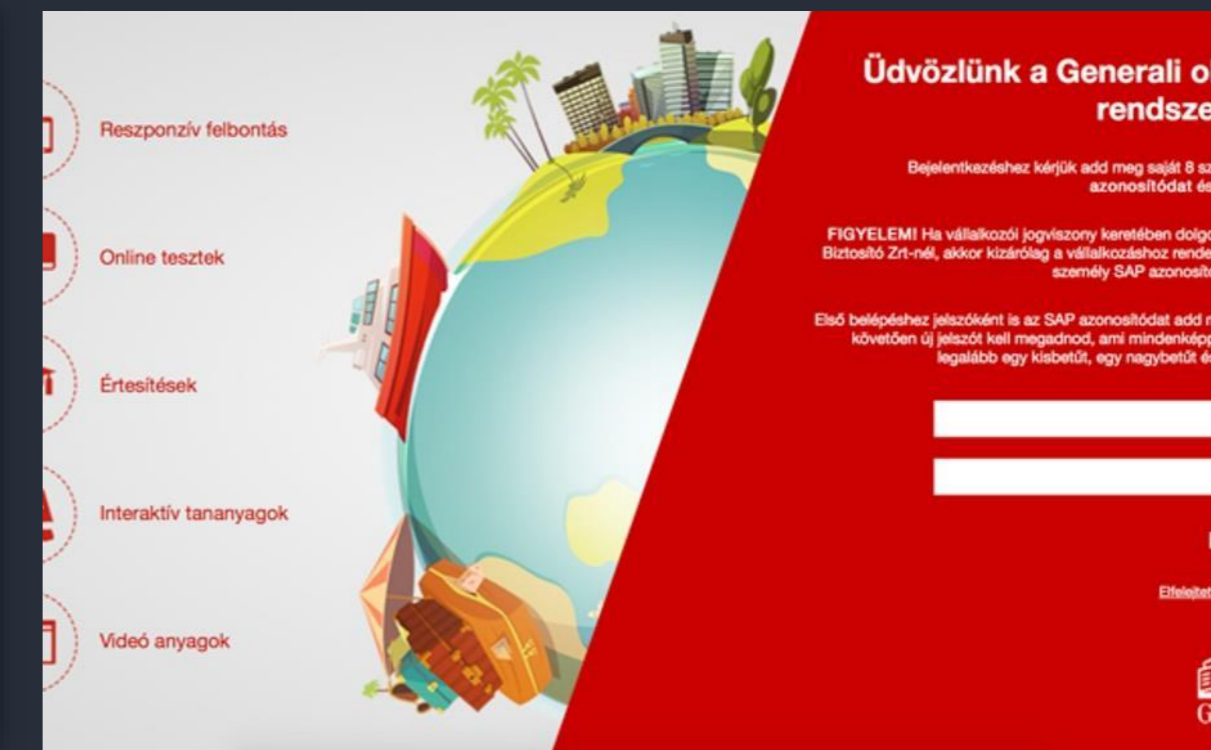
Reszponzív felbontás

Online tesztek

Értesítések

Interaktív tananyagok

Videó anyagok

Üdvözlünk a Generali o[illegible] rendsze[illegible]

Bejelentkezéshez kérjük add meg saját 8 sz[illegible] azonosítódat é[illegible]

FIGYELEM! Ha vállalkozói jogviszony keretében dolg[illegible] Biztosító Zrt-nél, akkor kizárólag a vállalkozáshoz rende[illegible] személy SAP azonosít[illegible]

Első belépéshez jelszóként is az SAP azonosítódat add m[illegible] követően új jelszót kell megadnod, ami mindenképp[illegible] legalább egy kisbetűt, egy nagybetűt é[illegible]

Elfelejtet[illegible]

G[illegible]